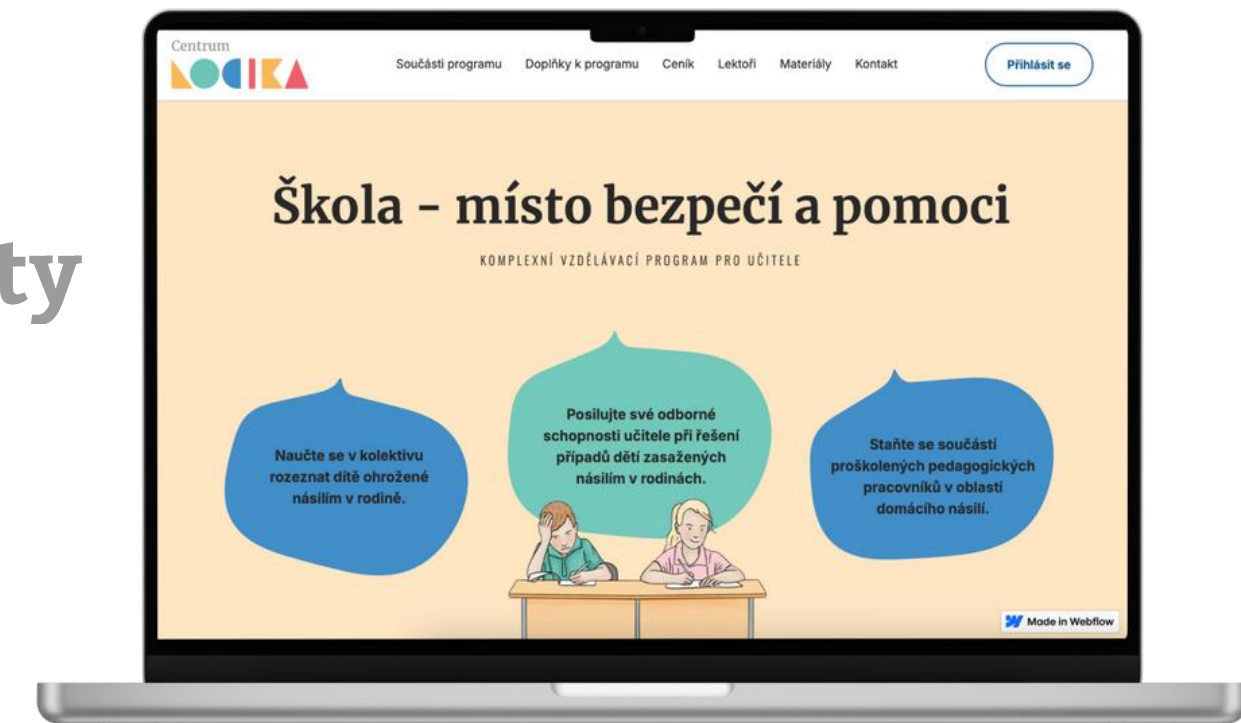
ty

Centrum
LOGIKA

Součásti programu Doplňky k programu Ceník Lektoři Materiály Kontakt

Přihlásit se

Škola - místo bezpečí a pomoci

KOMPLEXNÍ VZDĚLÁVACÍ PROGRAM PRO UČITELE

Naučte se v kolektivu rozeznat dítě ohrožené násilím v rodině.

Posilujte své odborné schopnosti učitele při řešení případů dětí zasažených násilím v rodinách.

Staňte se součástí proškolených pedagogických pracovníků v oblasti domácího násilí.

Made in Webflow